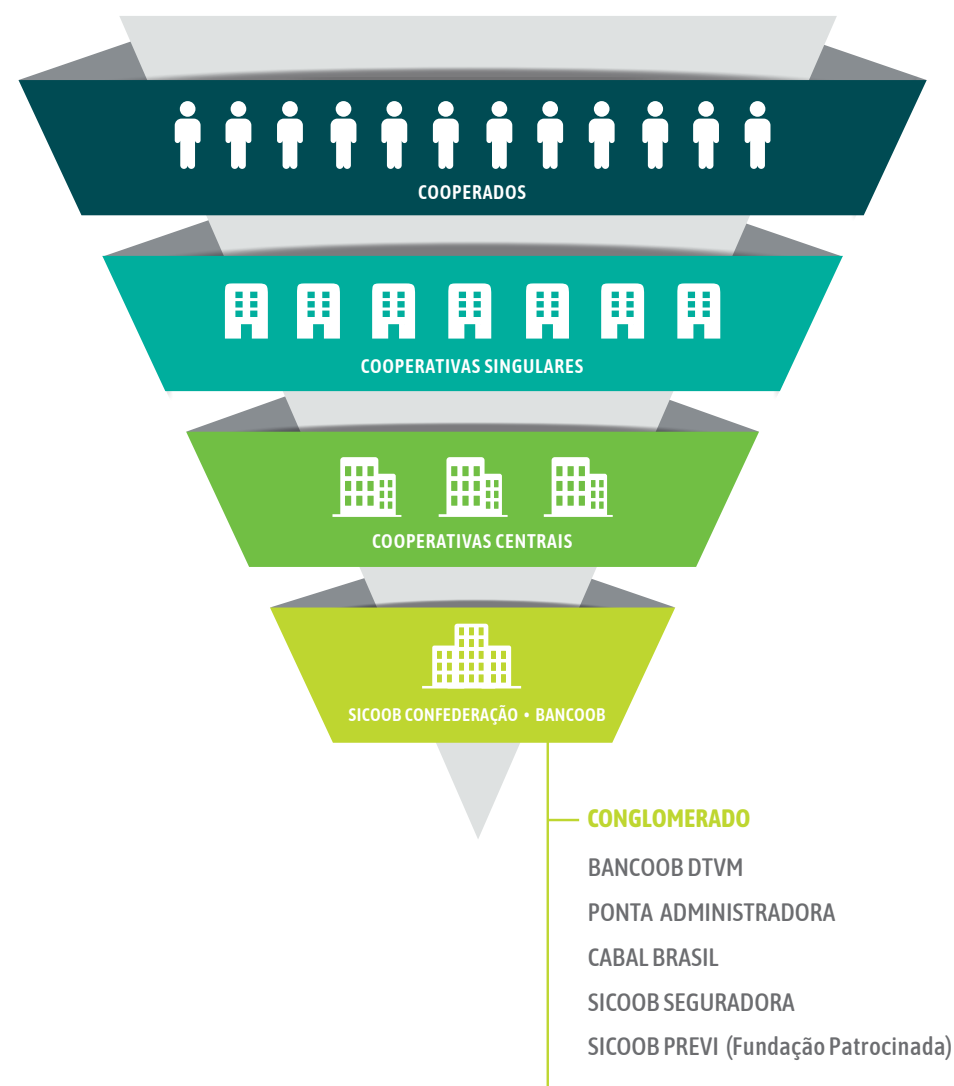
COOPERADOS

COOPERATIVAS SINGULARES

COOPERATIVAS CENTRAIS

SICOOB CONFEDERAÇÃO • BANCOOB

CONGLOMERADO

BANCOOB DTVM

PONTA ADMINISTRADORA

CABAL BRASIL

SICOOB SEGURADORA

SICOOB PREVI (Fundação Patrocinada)